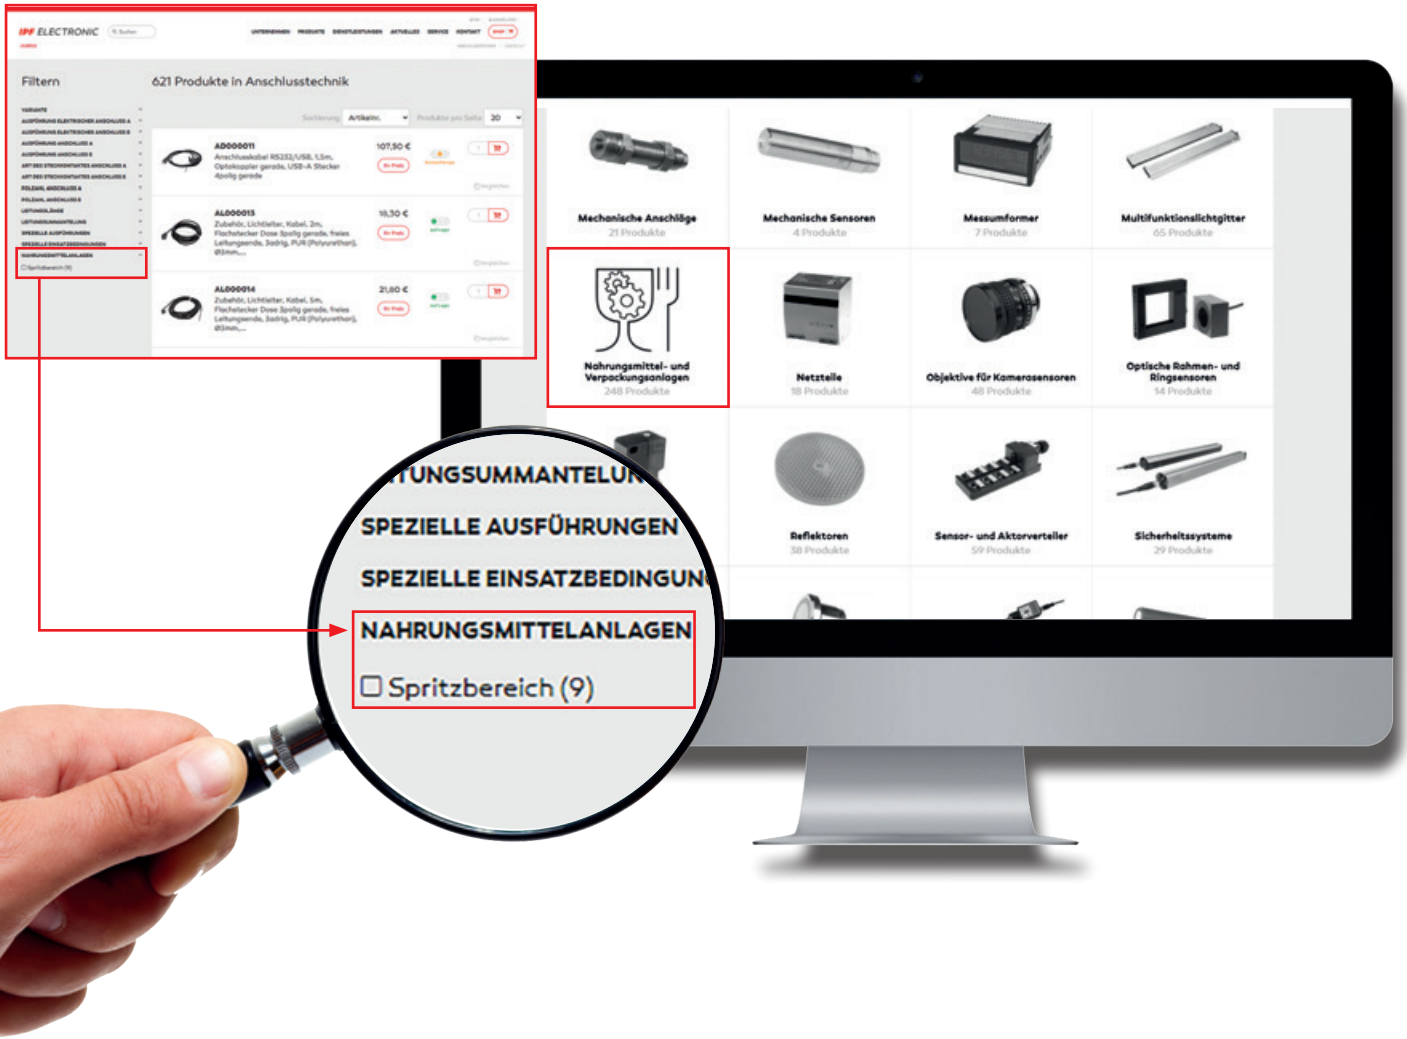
IPF ELECTRONIC

UNTERNEHMEN PRODUKTE DIENSTLEISTUNGEN AKTUELLES SERVICE KONTAKT

Filtern

621 Produkte in Anschlusstechnik

Sortierung Artikelnr. Produkte pro Seite 20

VARIANTE
AUSFÜHRUNG ELEKTRISCHER ANSCHLUSS A
AUSFÜHRUNG ELEKTRISCHER ANSCHLUSS B
AUSFÜHRUNG ANSCHLUSS A
AUSFÜHRUNG ANSCHLUSS B
ART DES STECKKONTAKTES ANSCHLUSS A
ART DES STECKKONTAKTES ANSCHLUSS B
POLZAHL ANSCHLUSS A
POLZAHL ANSCHLUSS B
LEITUNGSLÄNGE
LEITUNGSUMMANTELUNG
SPEZIELLE AUSFÜHRUNGEN
SPEZIELLE EINSATZBEDINGUNGEN
NAHRUNGSMITTELANLAGEN
Spritzbereich (9)

AD000011
Anschlusskabel RS232/USB, 1,5m, Optokoppler gerade, USB-A Stecker 4polig gerade
107,90 €

AL000013
Zubehör, Lichtleiter, Kabel, 2m, Flachstecker Dose 3polig gerade, freies Leitungsende, 3adrig, PUR (Polyurethan), Ø3mm,...
18,30 €

AL000014
Zubehör, Lichtleiter, Kabel, 5m, Flachstecker Dose 3polig gerade, freies Leitungsende, 3adrig, PUR (Polyurethan), Ø3mm,...
21,80 €

Mechanische Anschläge
21 Produkte

Mechanische Sensoren
4 Produkte

Messumformer
7 Produkte

Multifunktionslichtgitter
65 Produkte

Nahrungsmittel- und Verpackungsanlagen
248 Produkte

Netzteile
18 Produkte

Objektive für Kamerasensoren
48 Produkte

Optische Rahmen- und Ringsensoren
14 Produkte

Reflektoren
38 Produkte

Sensor- und Aktorverteiler
59 Produkte

Sicherheitssysteme
29 Produkte

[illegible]TUNGSUMMANTELUN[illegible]
SPEZIELLE AUSFÜHRUNGEN
SPEZIELLE EINSATZBEDINGUN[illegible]
NAHRUNGSMITTELANLAGEN
Spritzbereich (9)